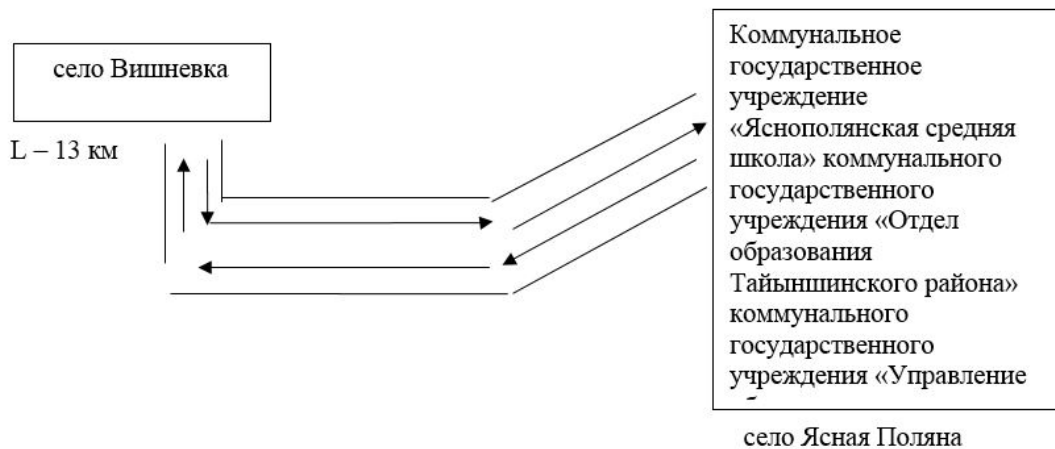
село Вишневка

L – 13 км

Коммунальное государственное учреждение «Яснополянская средняя школа» коммунального государственного учреждения «Отдел образования Тайыншинского района» коммунального государственного учреждения «Управление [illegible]

село Ясная Поляна